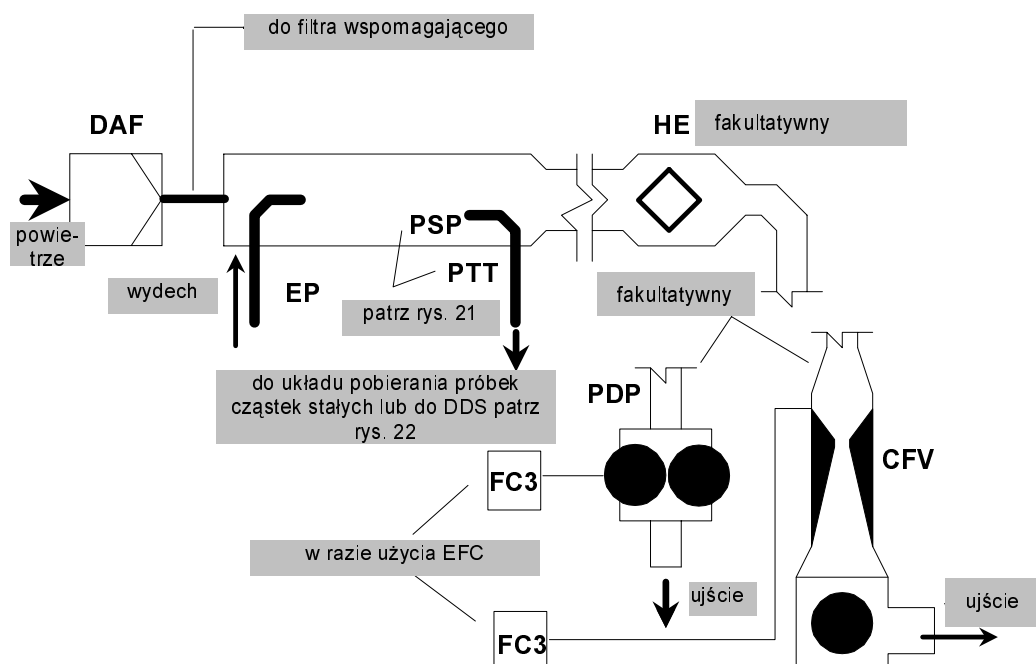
do filtra wspomagającego

DAF

HE

fakultatywny

powietrze

PSP

PTT

wydech

EP

patrz rys. 21

fakultatywny

do układu pobierania próbek cząstek stałych lub do DDS patrz rys. 22

PDP

CFV

FC3

w razie użycia EFC

ujście

ujście

FC3